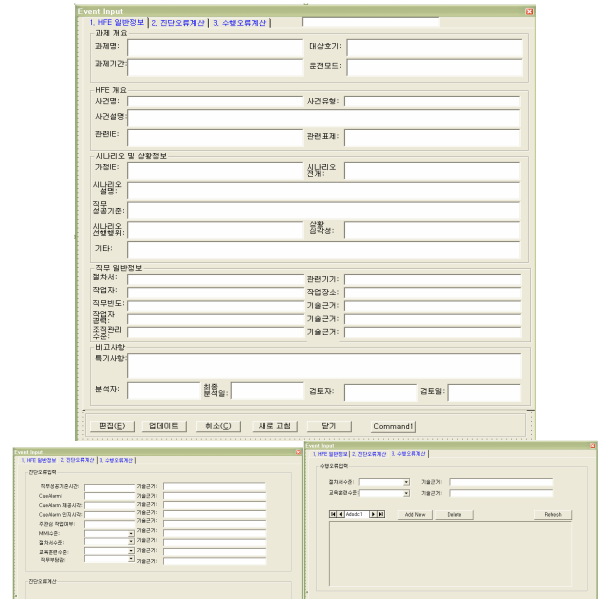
Event Input

1. HFE 일반정보 | 2. 진단오류계산 | 3. 수행오류계산

과제 개요
과제명: 대상호기:
과제기간: 운전모드:

HFE 개요
사건명: 사건유형:
사건설명:
관련IE: 관련표제:

시나리오 및 상황정보
가정IE: 시나리오 전개:
시나리오 설명:
직무 성공기준:
시나리오 선행행위: 상황 합작성:
기타:

직무 일반정보
절차서: 관련기기:
작업자: 작업장소:
직무빈도: 기술근거:
작업자 경력: 기술근거:
조정관리 수준: 기술근거:

비고사항
특기사항:
분석자: 최종 분석일: 검토자: 검토일:

편집(E) 업데이트 취소(C) 새로 고침 닫기 Command1

Event Input
1. HFE 일반정보 | 2. 진단오류계산 | 3. 수행오류계산
진단오류입력
직무성공가용시간: 기술근거:
CueAlarm: 기술근거:
CueAlarm 제공시간: 기술근거:
CueAlarm 인지시간: 기술근거:
주관심 작업여부: 기술근거:
MMI수준: 기술근거:
절차서수준: 기술근거:
교육훈련수준: 기술근거:
직무부담감: 기술근거:
진단오류계산

Event Input
1. HFE 일반정보 | 2. 진단오류계산 | 3. 수행오류계산
수행오류입력
절차서수준: 기술근거:
교육훈련수준: 기술근거:
Adodc1
Add New Delete Refresh